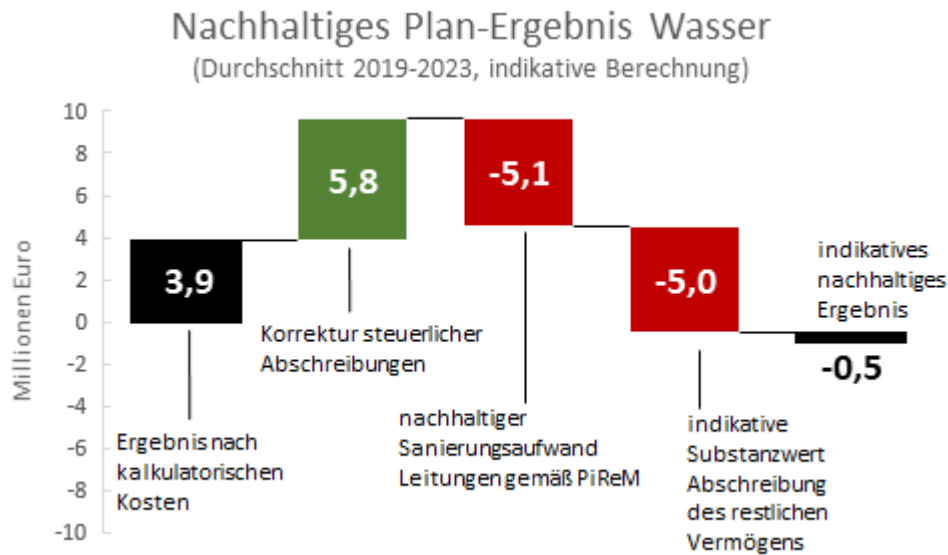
Nachhaltiges Plan-Ergebnis Wasser
(Durchschnitt 2019-2023, indikative Berechnung)

Millionen Euro

10
8
6
4
2
0
-2
-4
-6
-8
-10

3,9
5,8
-5,1
-5,0
-0,5

Ergebnis nach kalkulatorischen Kosten

Korrektur steuerlicher Abschreibungen

nachhaltiger Sanierungsaufwand Leitungen gemäß PiReM

indikative Substanzwert Abschreibung des restlichen Vermögens

indikatives nachhaltiges Ergebnis